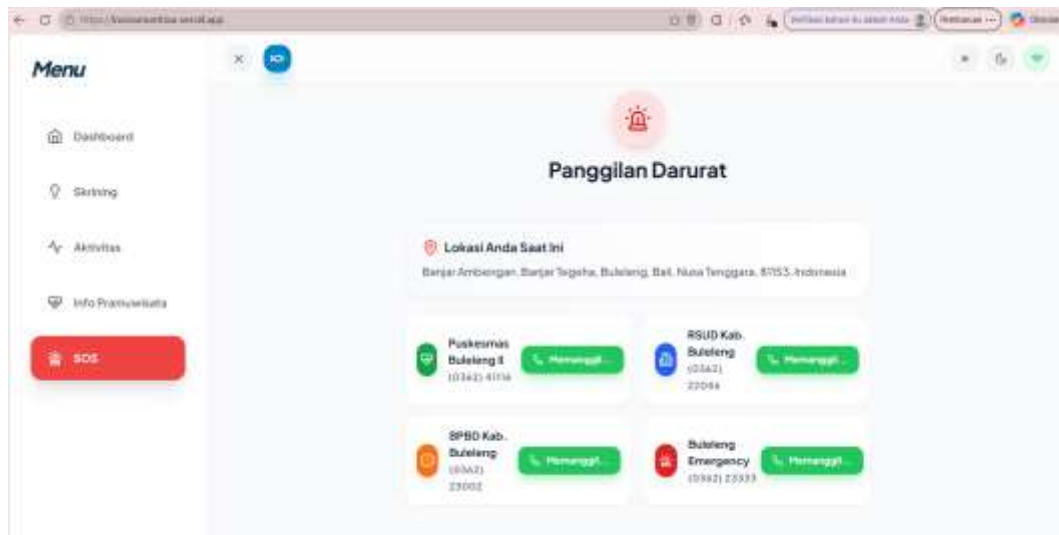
Menu

Dashboard

Skrining

Aktivitas

Info Pramuwisata

SOS

Panggilan Darurat

Lokasi Anda Saat Ini

Banjar Ambengan, Banjar Tegeha, Buleleng, Bali, Nusa Tenggara, 81153, Indonesia

Puskesmas Buleleng II (0362) 41116 Memanggil...

RSUD Kab. Buleleng (0362) 22046 Memanggil...

BPBD Kab. Buleleng (0362) 23002 Memanggil...

Buleleng Emergency (0362) 23333 Memanggil...